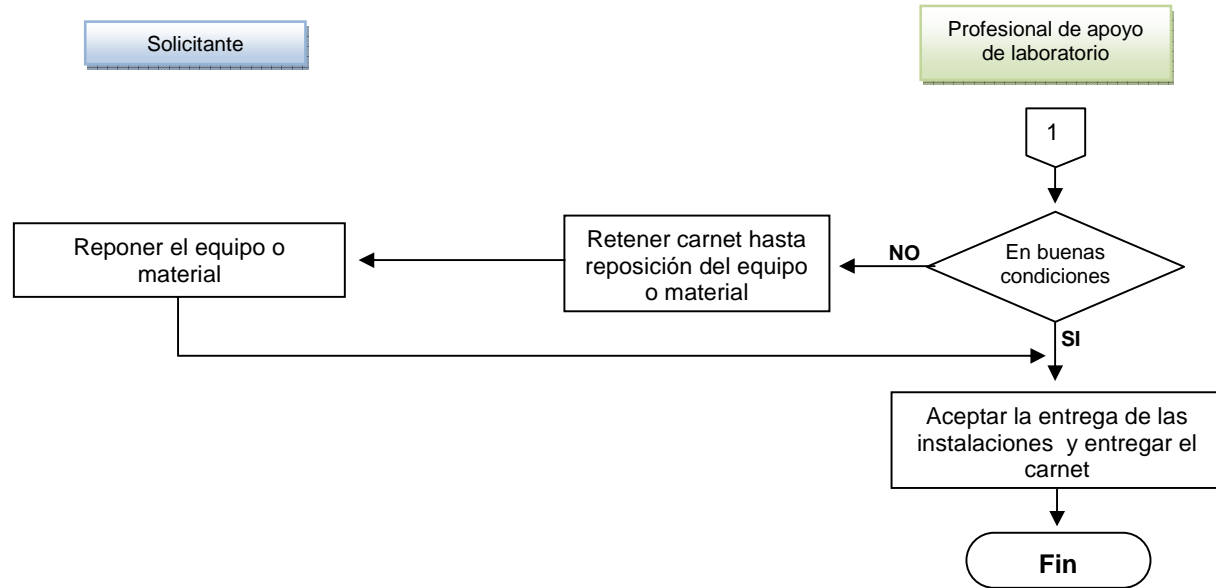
Solicitante

Profesional de apoyo de laboratorio

1

En buenas condiciones

NO

Retener carnet hasta reposición del equipo o material

Reponer el equipo o material

SI

Aceptar la entrega de las instalaciones y entregar el carnet

Fin